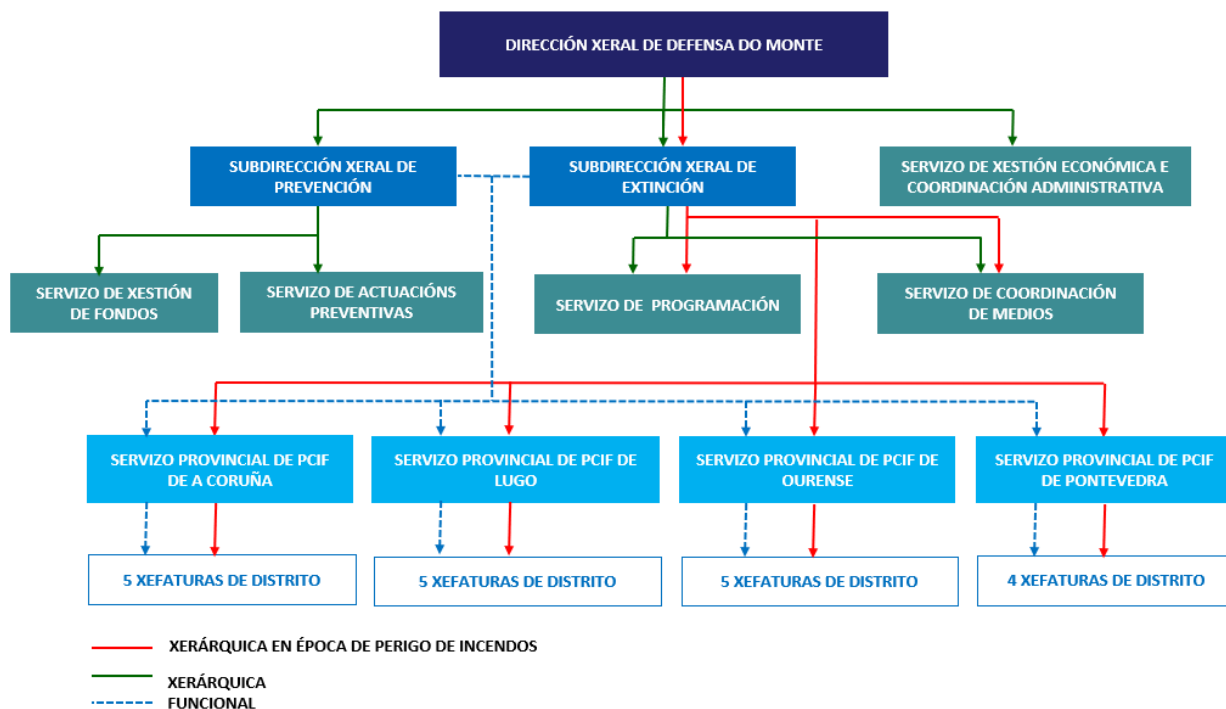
DIRECCIÓN XERAL DE DEFENSA DO MONTE

SUBDIRECCIÓN XERAL DE PREVENCIÓN

SUBDIRECCIÓN XERAL DE EXTINCIÓN

SERVIZO DE XESTIÓN ECONÓMICA E COORDINACIÓN ADMINISTRATIVA

SERVIZO DE XESTIÓN DE FONDOS

SERVIZO DE ACTUACIÓNS PREVENTIVAS

SERVIZO DE PROGRAMACIÓN

SERVIZO DE COORDINACIÓN DE MEDIOS

SERVIZO PROVINCIAL DE PCIF DE A CORUÑA

SERVIZO PROVINCIAL DE PCIF DE LUGO

SERVIZO PROVINCIAL DE PCIF DE OURENSE

SERVIZO PROVINCIAL DE PCIF DE PONTEVEDRA

5 XEFATURAS DE DISTRITO

5 XEFATURAS DE DISTRITO

5 XEFATURAS DE DISTRITO

4 XEFATURAS DE DISTRITO

XERÁRQUICA EN ÉPOCA DE PERIGO DE INCENDOS

XERÁRQUICA

FUNCIONAL